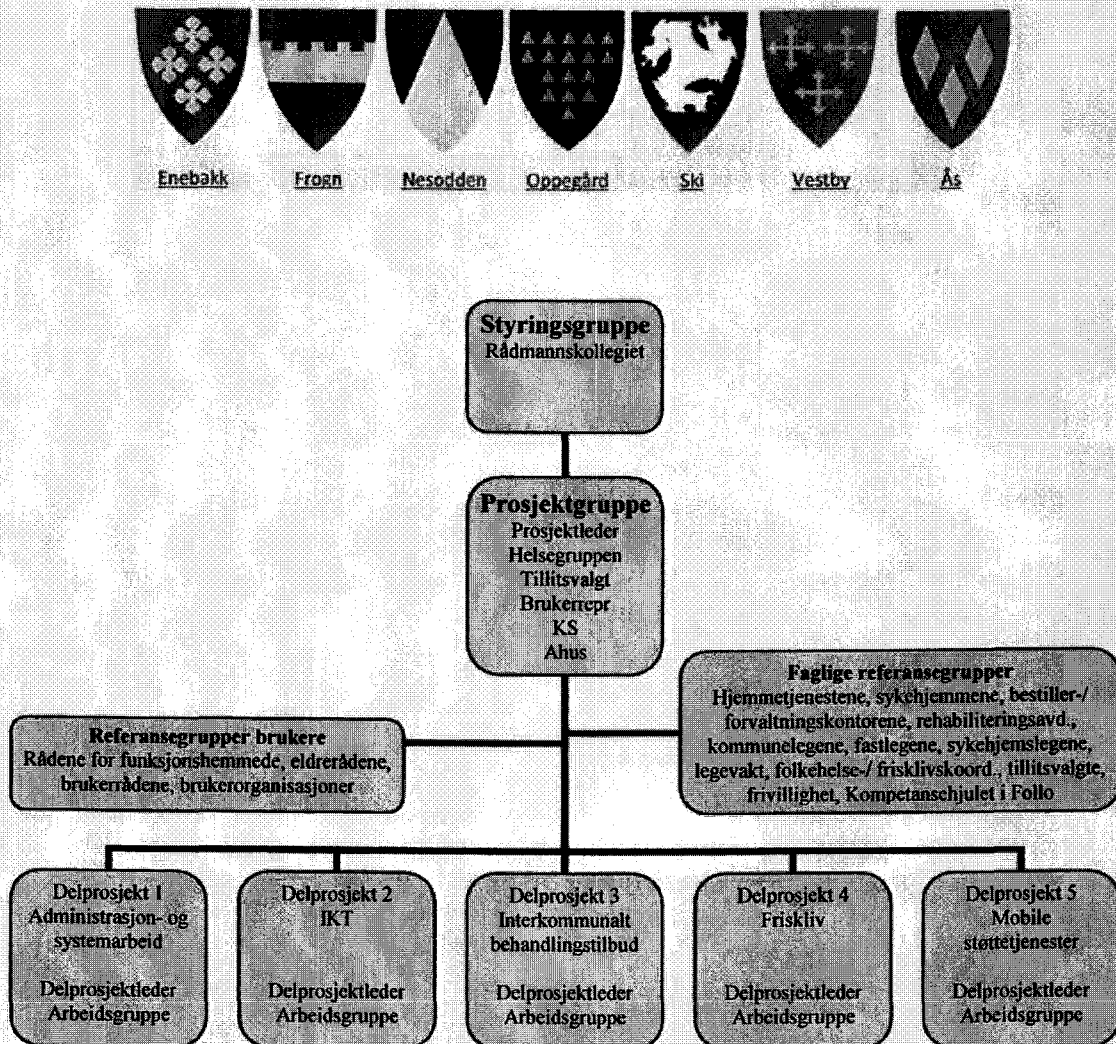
Enebakk Frogn Nesodden Oppegård Ski Vestby Ås

Styringsgruppe
Rådmannskollegiet

Prosjektgruppe
Prosjektleder
Helsegruppen
Tillitsvalgt
Brukerrepr
KS
Ahus

Referansegrupper brukere
Rådene for funksjonshemmede, eldrerådene, brukerrådene, brukerorganisasjoner

Faglige referansegrupper
Hjemmetjenestene, sykehjemmene, bestiller-/ forvaltningskontorene, rehabiliteringsavd., kommunelegene, fastlegene, sykehjemslegene, legevakt, folkehelse-/ frisklivskoord., tillitsvalgte, frivillighet, Kompetansehjulet i Follo

Delprosjekt 1
Administrasjon- og systemarbeid

Delprosjektleder
Arbeidsgruppe

Delprosjekt 2
IKT

Delprosjektleder
Arbeidsgruppe

Delprosjekt 3
Interkommunalt behandlingstilbud

Delprosjektleder
Arbeidsgruppe

Delprosjekt 4
Friskliv

Delprosjektleder
Arbeidsgruppe

Delprosjekt 5
Mobile støttetjenester

Delprosjektleder
Arbeidsgruppe